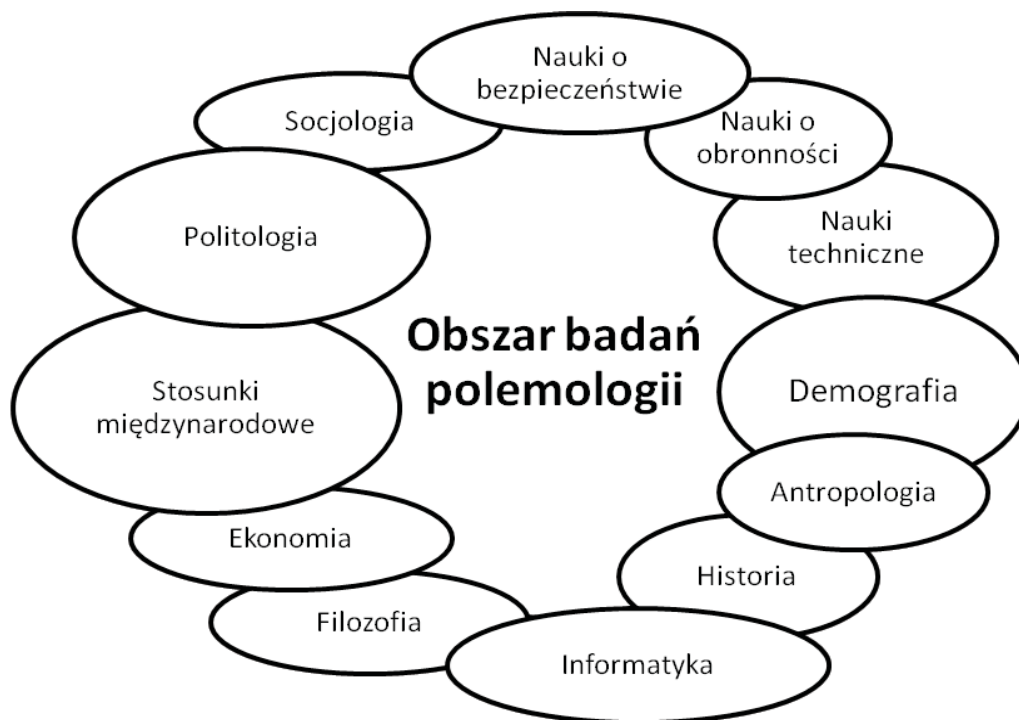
Nauki o bezpieczeństwie

Socjologia

Nauki o obronności

Politologia

Nauki techniczne

Obszar badań polemologii

Stosunki międzynarodowe

Demografia

Antropologia

Ekonomia

Historia

Filozofia

Informatyka